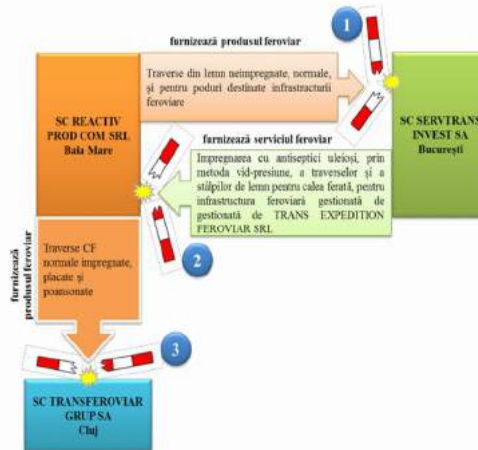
furnizează produsul feroviar

1

SC REACTIV PROD COM SRL Baia Mare

Traverse din lemn neimpregnate, normale, și pentru poduri destinate infrastructurii feroviare

SC SERVTRANS INVEST SA București

furnizează serviciul feroviar

Impregnarea cu antiseptici uleioși, prin metoda vid-presiune, a traverselor și a stâlpilor de lemn pentru calea ferată, pentru infrastructura feroviară gestionată de gestionată de TRANS EXPEDITION FEROVIAR SRL

2

furnizează produsul feroviar

Traverse CF normale impregnate, placate și poansonate

3

SC TRANSFEROVIAR GRUP SA Cluj